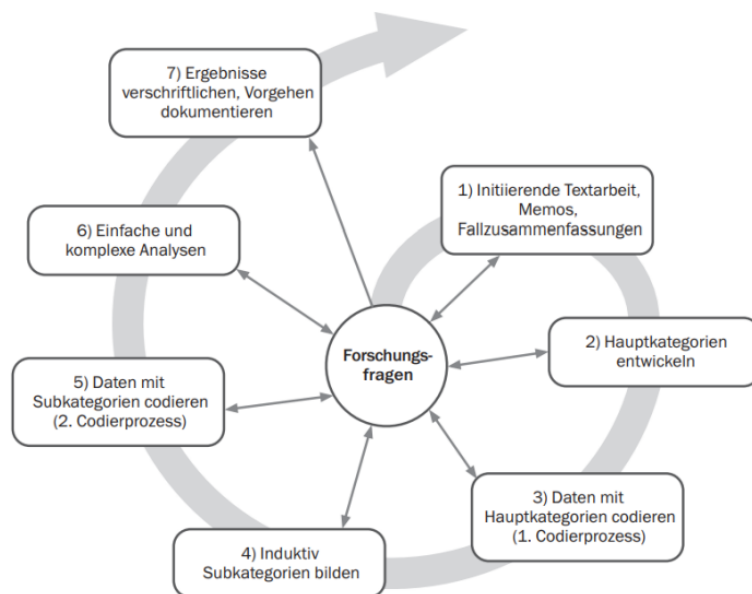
7) Ergebnisse verschriftlichen, Vorgehen dokumentieren

1) Initiierende Textarbeit, Memos, Fallzusammenfassungen

6) Einfache und komplexe Analysen

Forschungsfragen

2) Hauptkategorien entwickeln

5) Daten mit Subkategorien codieren (2. Codierprozess)

3) Daten mit Hauptkategorien codieren (1. Codierprozess)

4) Induktiv Subkategorien bilden